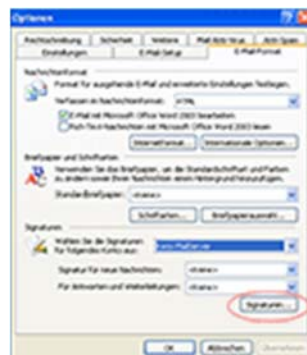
Optionen

Rechtschreibung | Sicherheit | Weitere | Mail-Anti-Virus | Anti-Spam
Einstellungen | E-Mail-Setup | E-Mail-Format

Nachrichtenformat
Format für ausgehende E-Mail und erweiterte Einstellungen festlegen.
Verfassen in Nachrichtenformat: HTML
E-Mail mit Microsoft Office Word 2003 bearbeiten
Rich-Text-Nachrichten mit Microsoft Office Word 2003 lesen
Internetformat... | Internationale Optionen...

Briefpapier und Schriftarten
Verwenden Sie das Briefpapier, um die Standardschriftart und Farben zu ändern sowie Ihren Nachrichten einen Hintergrund hinzuzufügen.
Standardbriefpapier: <keine>
Schriftarten... | Briefpapierauswahl...

Signaturen
Wählen Sie die Signaturen für folgendes Konto aus: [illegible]
Signatur für neue Nachrichten: <keine>
Für Antworten und Weiterleitungen: <keine>
Signaturen...

OK | Abbrechen | Übernehmen